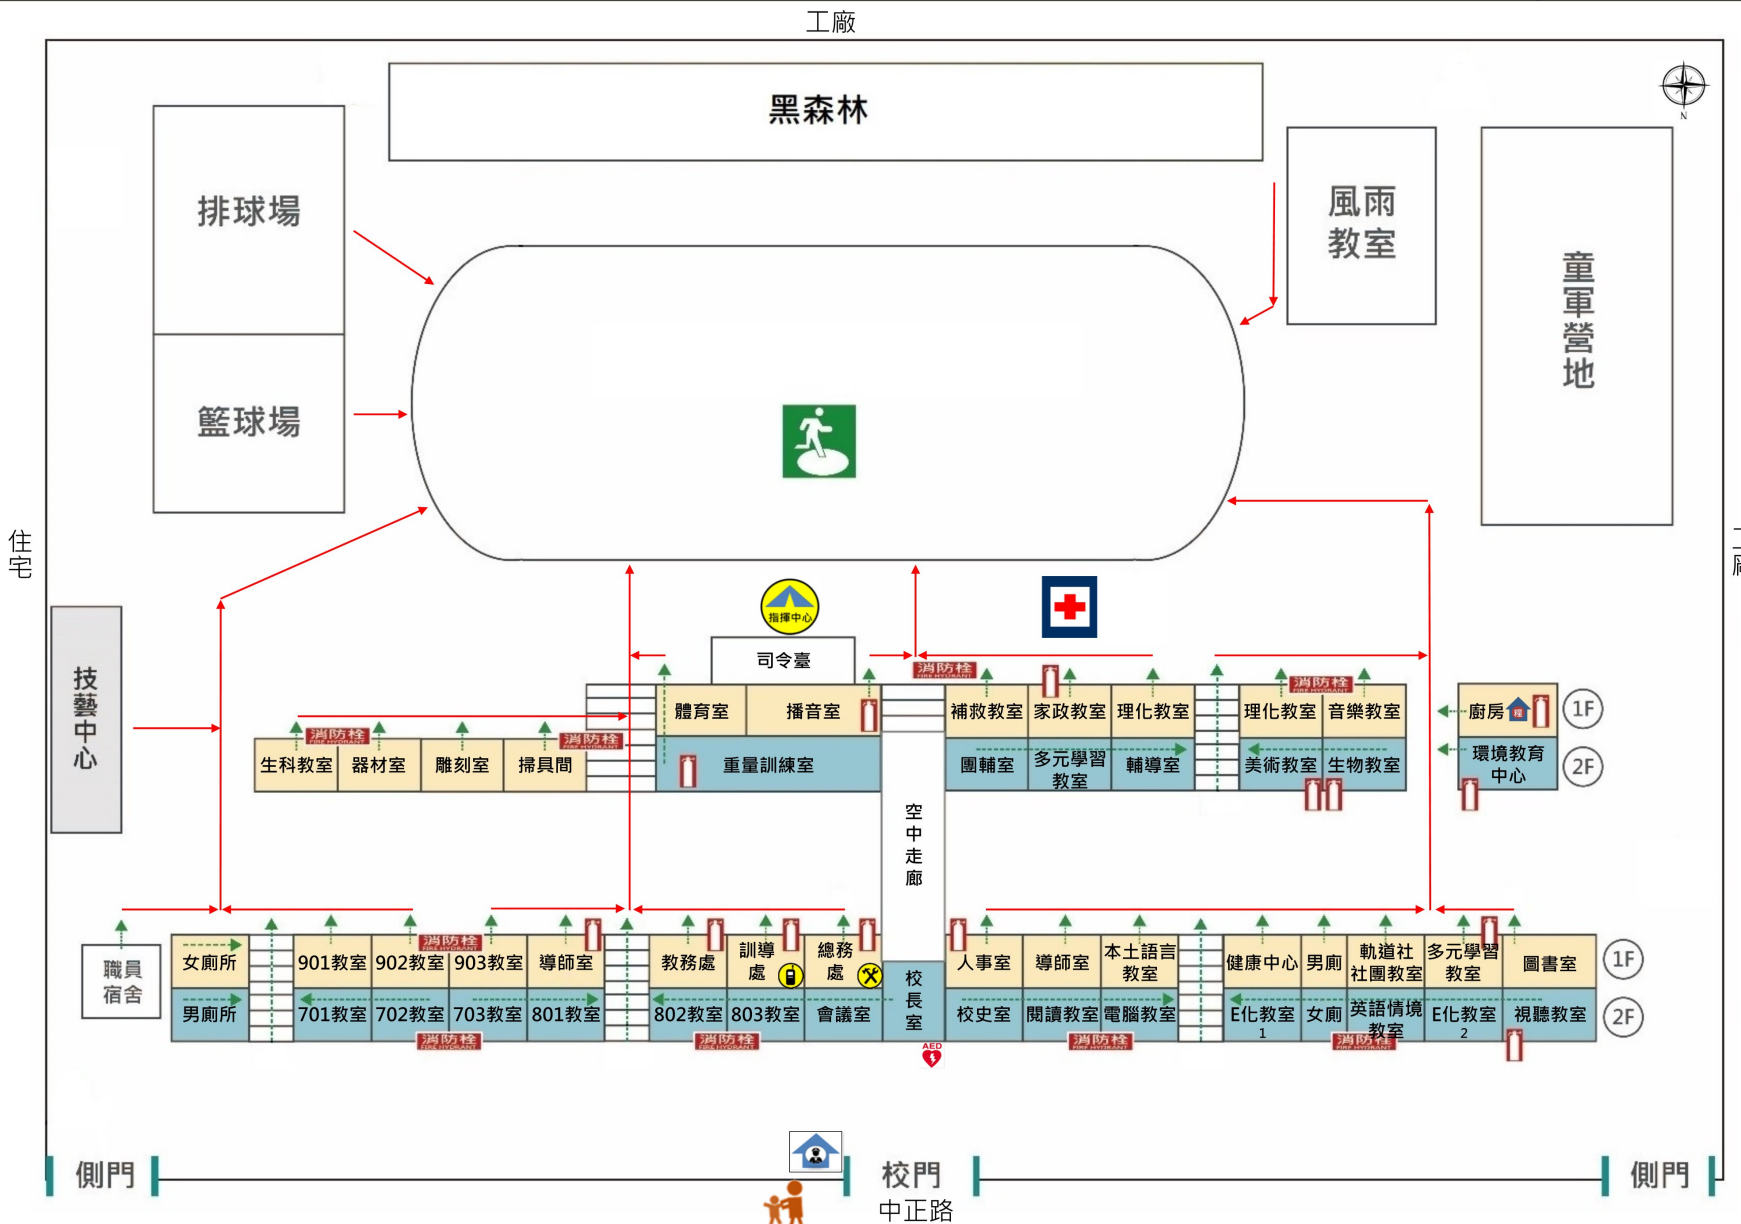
工廠

黑森林

排球場

籃球場

風雨教室

童軍營地

住宅

廠

技藝中心

指揮中心

司令臺

消防栓 FIRE HYDRANT

體育室 播音室

重量訓練室

生科教室 器材室 雕刻室 掃具間

補救教室 家政教室 理化教室

團輔室 多元學習教室 輔導室

理化教室 音樂教室

美術教室 生物教室

廚房 1F

環境教育中心 2F

空中走廊

職員宿舍

女廁所 901教室 902教室 903教室 導師室 教務處 訓導處 總務處 人事室 導師室 本土語言教室 健康中心 男廁 軌道社社團教室 多元學習教室 圖書室 1F

男廁所 701教室 702教室 703教室 801教室 802教室 803教室 會議室 校長室 校史室 閱讀教室 電腦教室 E化教室 1 女廁 英語情境教室 E化教室 2 視聽教室 2F

AED

側門 校門 側門

中正路